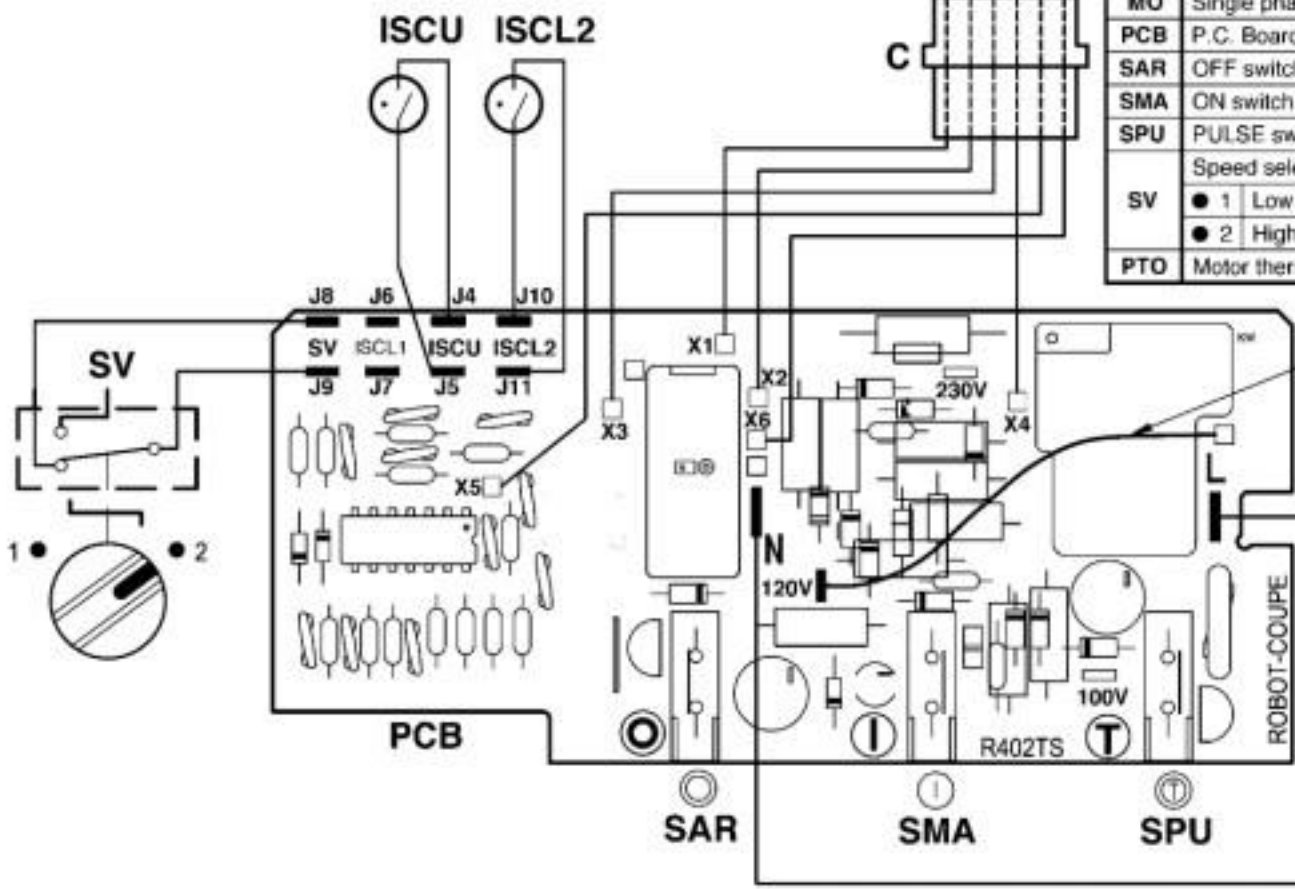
ISCU ISCL2

C

| MO | Single pha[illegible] |
|---|---|
| PCB | P.C. Boar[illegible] |
| SAR | OFF switc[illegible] |
| SMA | ON switch |
| SPU | PULSE sw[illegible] |
| SV | Speed sel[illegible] |
| | ● 1 Low |
| | ● 2 High |
| PTO | Motor ther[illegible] |

J8 J6 J4 J10
SV ISCL1 ISCU ISCL2
J9 J7 J5 J11

SV

1 ● ● 2

X1 X2 X6 X3 X5 X4

230V

N

120V

L

100V

PCB

R402TS

ROBOT-COUPE

SAR SMA SPU